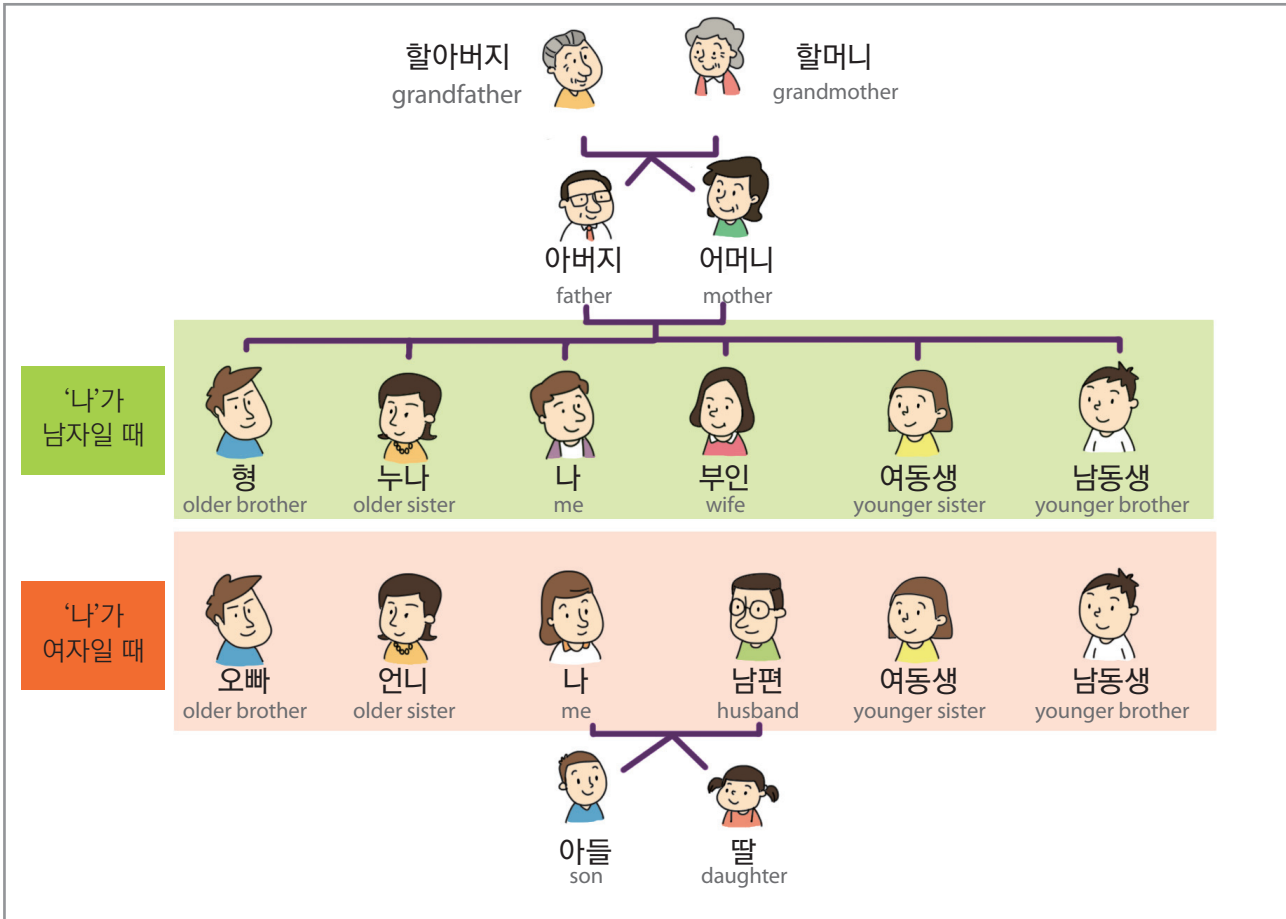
할아버지
grandfather

할머니
grandmother

아버지
father

어머니
mother

'나'가 남자일 때

형
older brother

누나
older sister

나
me

부인
wife

여동생
younger sister

남동생
younger brother

'나'가 여자일 때

오빠
older brother

언니
older sister

나
me

남편
husband

여동생
younger sister

남동생
younger brother

아들
son

딸
daughter